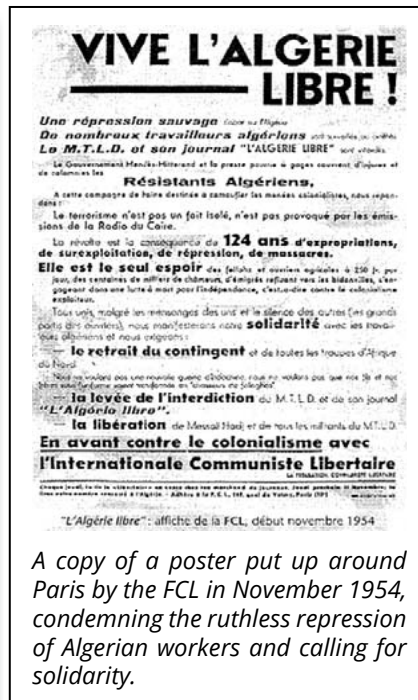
VIVE L'ALGERIE LIBRE !

Une répression sauvage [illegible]
De nombreux travailleurs algériens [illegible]
Le M.T.L.D. et son journal "L'ALGERIE LIBRE" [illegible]

Le Gouvernement Mendès-Mitterand et la presse pourrie à gages couvrent d'injures et de calomnies les

Résistants Algériens.

A cette campagne de haine destinée à camoufler les menées colonialistes, nous répondons :

Le terrorisme n'est pas un fait isolé, n'est pas provoqué par les émissions de la Radio du Caire.

La révolte est la conséquence de 124 ans d'expropriations, de surexploitation, de répression, de massacres.

Elle est le seul espoir des fellahs et ouvriers agricoles à 250 fr. par jour, des centaines de milliers de chômeurs, d'émigrés refoulés vers les bidonvilles, s'engageant dans une lutte à mort pour l'indépendance, c'est-à-dire contre le colonialisme exploiteur.

Tous unis, malgré les mensonges des uns et le silence des autres (les grands partis dits ouvriers), nous manifesterons notre solidarité avec les travailleurs algériens et nous exigeons :

— le retrait du contingent et de toutes les troupes d'Afrique du Nord

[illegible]

— la levée de l'interdiction du M.T.L.D. et de son journal "L'Algérie libre".

— la libération de Messali Hadj et de tous les militants du M.T.L.D.

En avant contre le colonialisme avec l'Internationale Communiste Libertaire

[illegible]

"L'Algérie libre" : affiche de la FCL, début novembre 1954

A copy of a poster put up around Paris by the FCL in November 1954, condemning the ruthless repression of Algerian workers and calling for solidarity.